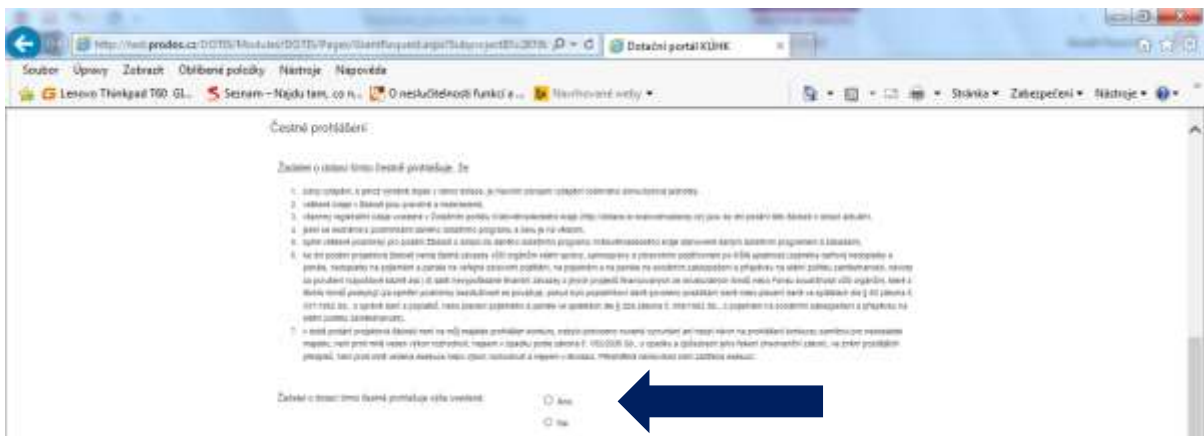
http://test.prodos.cz/DOTIS/Modules/DOTIS/Pages/GrantRequest.aspx?SubprojectID=2076 Dotační portál KÚHK

Soubor Úpravy Zobrazit Oblíbené položky Nástroje Nápověda

Lenovo Thinkpad T60 GL... Seznam – Najdu tam, co n... O neslučitelnosti funkcí a... Navrhované weby

Stránka Zabezpečení Nástroje

Čestné prohlášení

Žadatel o dotaci tímto čestně prohlašuje, že

1. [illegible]
2. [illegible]
3. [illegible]
4. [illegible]
5. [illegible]
6. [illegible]
7. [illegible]

Žadatel o dotaci tímto čestně prohlašuje výše uvedené:

Ano

Ne